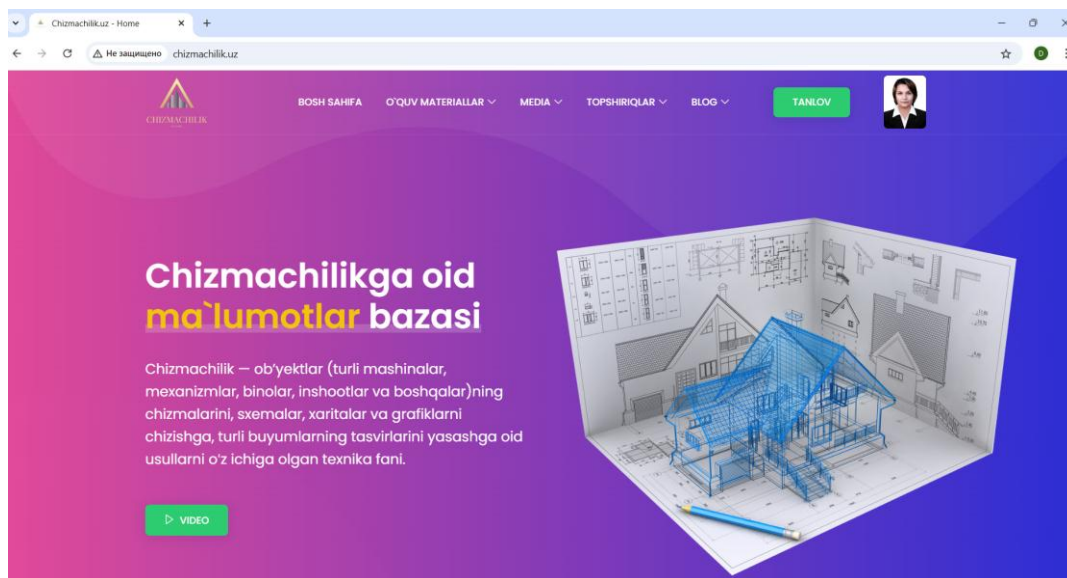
Chizmachilik.uz - Home

Не защищено chizmachilik.uz

CHIZMACHILIK

BOSH SAHIFA O'QUV MATERIALLAR MEDIA TOPSHIRIQLAR BLOG TANLOV

Chizmachilikga oid ma`lumotlar bazasi

Chizmachilik — ob'yektlar (turli mashinalar, mexanizmlar, binolar, inshootlar va boshqalar)ning chizmalarini, sxemalar, xaritalar va grafiklarni chizishga, turli buyumlarning tasvirlarini yasashga oid usullarni o'z ichiga olgan texnika fani.

VIDEO